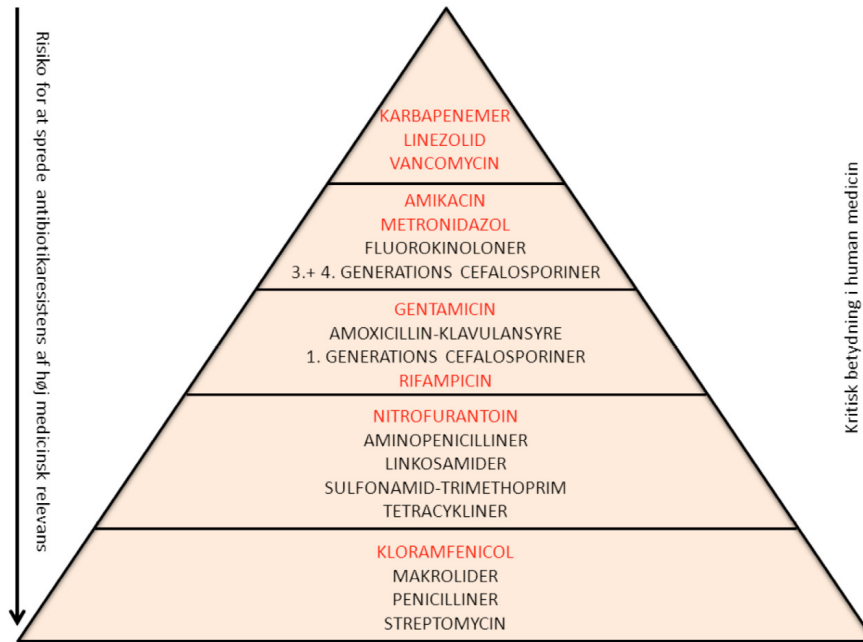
Risiko for at sprede antibiotikaresistens af høj medicinsk relevans

KARBAPENEMER
LINEZOLID
VANCOMYCIN

AMIKACIN
METRONIDAZOL
FLUOROKINOLONER
3.+ 4. GENERATIONS CEFALOSPORINER

GENTAMICIN
AMOXICILLIN-KLAVULANSYRE
1. GENERATIONS CEFALOSPORINER
RIFAMPICIN

NITROFURANTOIN
AMINOPENICILLINER
LINKOSAMIDER
SULFONAMID-TRIMETHOPRIM
TETRACYKLINER

KLORAMFENICOL
MAKROLIDER
PENICILLINER
STREPTOMYCIN

Kritisk betydning i human medicin